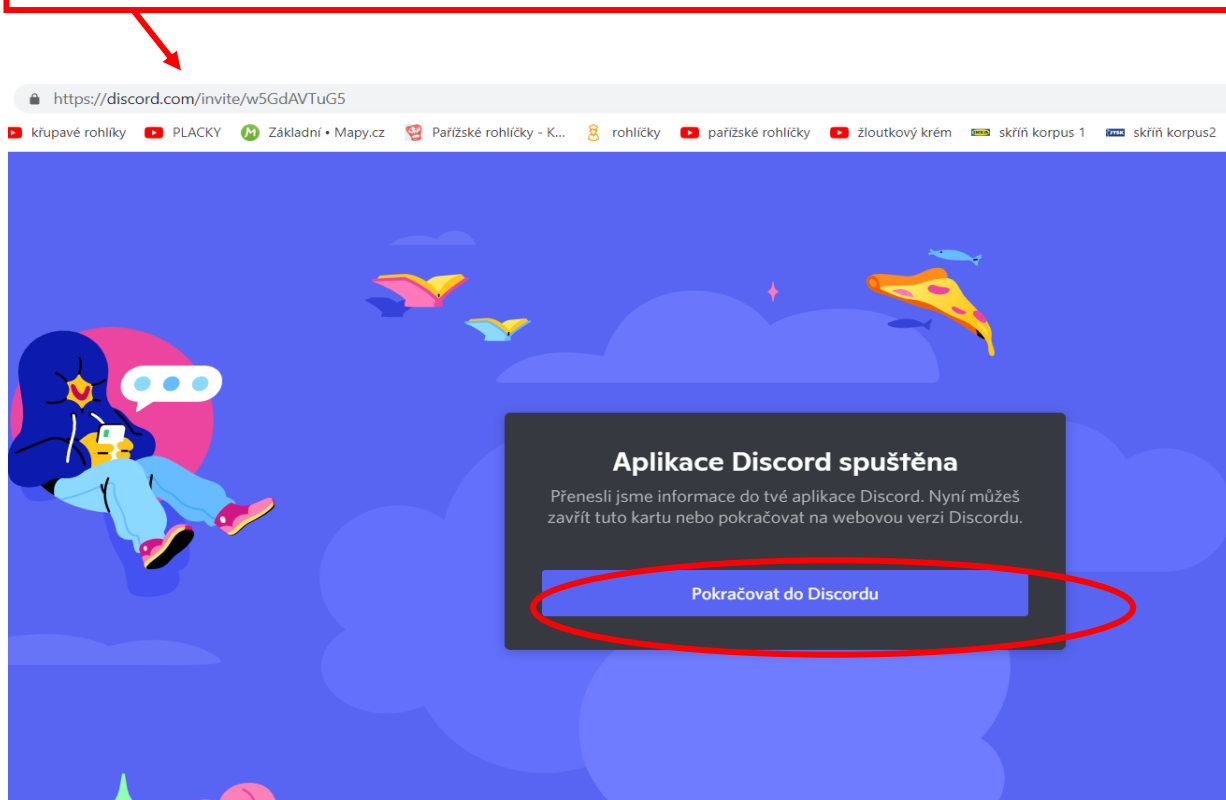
https://discord.com/invite/w5GdAVTuG5

křupavé rohlíky PLACKY Základní • Mapy.cz Pařížské rohlíčky - K... rohlíčky pařížské rohlíčky žloutkový krém skříň korpus 1 skříň korpus2

Aplikace Discord spuštěna

Přenesli jsme informace do tvé aplikace Discord. Nyní můžeš zavřít tuto kartu nebo pokračovat na webovou verzi Discordu.

Pokračovat do Discordu